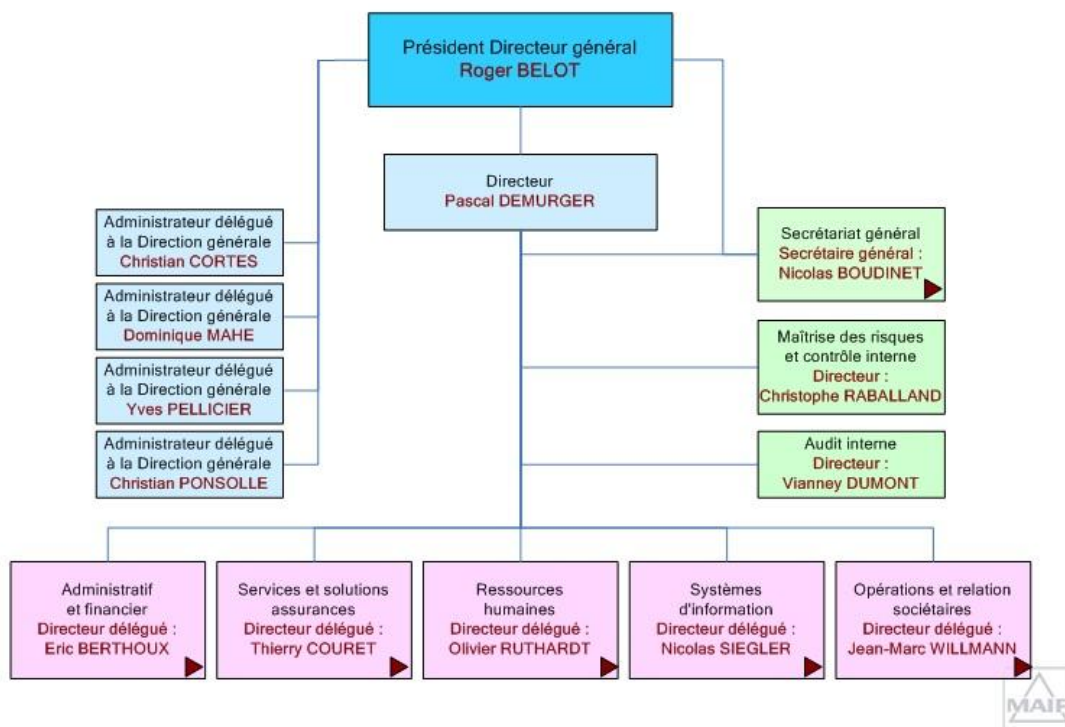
Président Directeur général
Roger BELOT

Directeur
Pascal DEMURGER

Administrateur délégué à la Direction générale
Christian CORTES

Administrateur délégué à la Direction générale
Dominique MAHE

Administrateur délégué à la Direction générale
Yves PELLICIER

Administrateur délégué à la Direction générale
Christian PONSOLLE

Secrétariat général
Secrétaire général :
Nicolas BOUDINET

Maîtrise des risques et contrôle interne
Directeur :
Christophe RABALLAND

Audit interne
Directeur :
Vianney DUMONT

Administratif et financier
Directeur délégué :
Eric BERTHOUX

Services et solutions assurances
Directeur délégué :
Thierry COURET

Ressources humaines
Directeur délégué :
Olivier RUTHARDT

Systèmes d'information
Directeur délégué :
Nicolas SIEGLER

Opérations et relation sociétaires
Directeur délégué :
Jean-Marc WILLMANN

MAIF